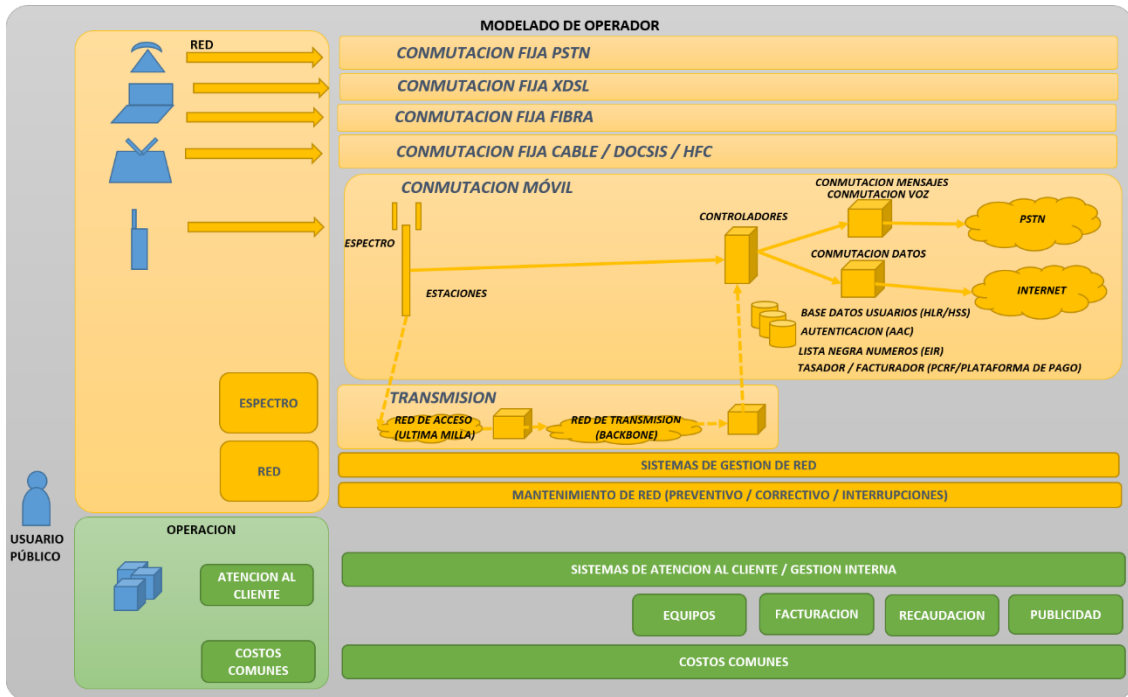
MODELADO DE OPERADOR

RED

CONMUTACION FIJA PSTN

CONMUTACION FIJA XDSL

CONMUTACION FIJA FIBRA

CONMUTACION FIJA CABLE / DOCSIS / HFC

CONMUTACION MÓVIL

ESPECTRO

ESTACIONES

CONTROLADORES

CONMUTACION MENSAJES
CONMUTACION VOZ

PSTN

CONMUTACION DATOS

INTERNET

BASE DATOS USUARIOS (HLR/HSS)
AUTENTICACION (AAC)
LISTA NEGRA NUMEROS (EIR)
TASADOR / FACTURADOR (PCRF/PLATAFORMA DE PAGO)

ESPECTRO

RED

TRANSMISION

RED DE ACCESO (ULTIMA MILLA)

RED DE TRANSMISION (BACKBONE)

SISTEMAS DE GESTION DE RED

MANTENIMIENTO DE RED (PREVENTIVO / CORRECTIVO / INTERRUPCIONES)

USUARIO PÚBLICO

OPERACION

ATENCION AL CLIENTE

COSTOS COMUNES

SISTEMAS DE ATENCION AL CLIENTE / GESTION INTERNA

EQUIPOS

FACTURACION

RECAUDACION

PUBLICIDAD

COSTOS COMUNES